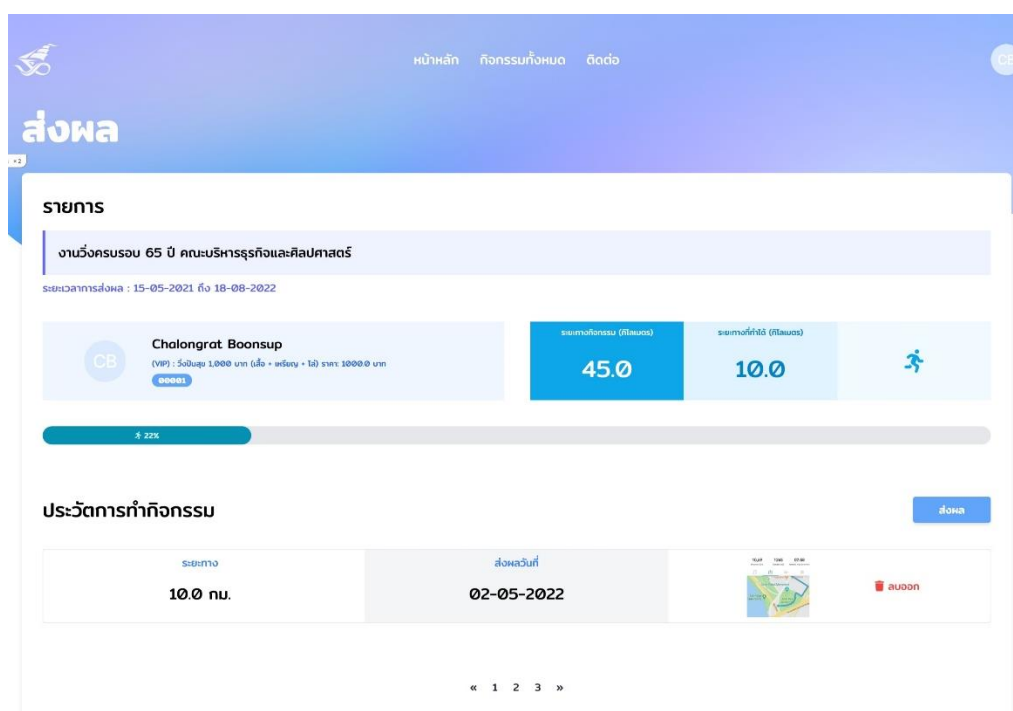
หน้าหลัก กิจกรรมทั้งหมด ติดต่อ

CB

ส่งผล

รายการ

งานวิ่งครบรอบ 65 ปี คณะบริหารธุรกิจและศิลปศาสตร์

ระยะเวลาการส่งผล : 15-05-2021 ถึง 18-08-2022

CB

Chalongrat Boonsup

(VIP) : วิ่งปันสุข 1,000 บาท (เสื้อ + เหรียญ + โล่) ราคา: 1000.0 บาท

00001

| ระยะทางกิจกรรม (กิโลเมตร) | ระยะทางที่ทำได้ (กิโลเมตร) |
|---|---|
| 45.0 | 10.0 |

22%

ประวัติการทำกิจกรรม

ส่งผล

| ระยะทาง | ส่งผลวันที่ | | |
|---|---|---|---|
| 10.0 กม. | 02-05-2022 | | ลบออก |

« 1 2 3 »